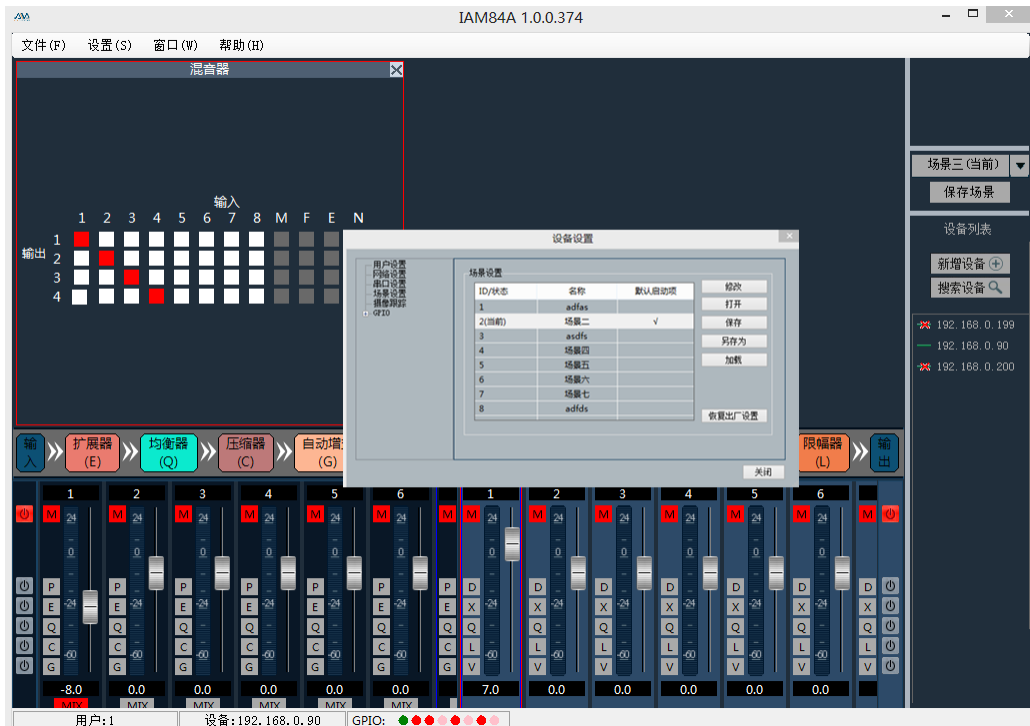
IAM84A 1.0.0.374

文件(F) 设置(S) 窗口(W) 帮助(H)

混音器

输入
1 2 3 4 5 6 7 8 M F E N
输出
1
2
3
4

场景三(当前)
保存场景
设备列表
新增设备
搜索设备
192.168.0.199
192.168.0.90
192.168.0.200

设备设置

用户设置
网络设置
串口设置
场景设置
摄像跟踪
GPIO

场景设置

| ID/状态 | 名称 | 默认启动项 |
|---|---|---|
| 1 | adfas | |
| 2(当前) | 场景二 | √ |
| 3 | asdfs | |
| 4 | 场景四 | |
| 5 | 场景五 | |
| 6 | 场景六 | |
| 7 | 场景七 | |
| 8 | adfds | |

修改
打开
保存
另存为
加载
恢复出厂设置
关闭

输入 扩展器 (E) 均衡器 (Q) 压缩器 (C) 自动增 (G) 限幅器 (L) 输出

1 2 3 4 5 6 1 2 3 4 5 6

M 24 0 -24 -60
P E Q C G
D X Q L V

-8.0 0.0 0.0 0.0 0.0 0.0 7.0 0.0 0.0 0.0 0.0 0.0
MIX MIX MIX MIX MIX MIX

用户:1 设备:192.168.0.90 GPIO: